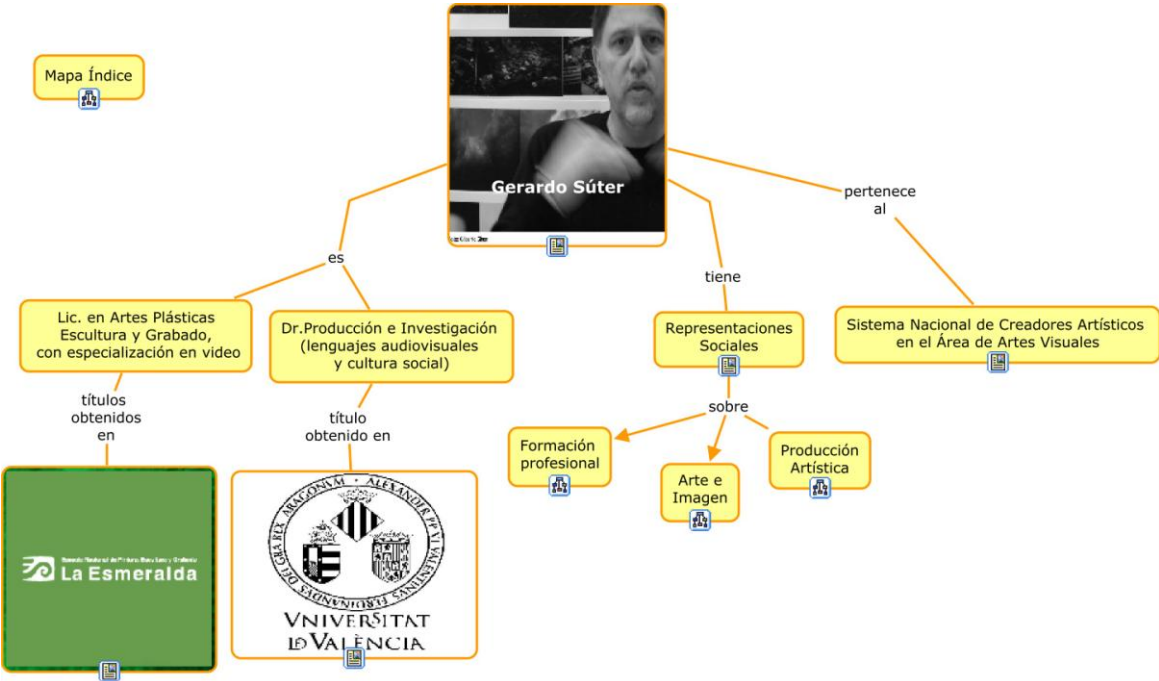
Mapa Índice

Gerardo Súter

es

Lic. en Artes Plásticas Escultura y Grabado, con especialización en video

títulos obtenidos en

Escuela Nacional de Pintura, Escultura y Grabado
La Esmeralda

Dr.Producción e Investigación (lenguajes audiovisuales y cultura social)

título obtenido en

ALEXANDER VI PONTIFEX MAXIMUS · FERDINANDUS DEI GRA REX ARAGONUM · VALENTINUS
VNIVERSITAT DE VALÈNCIA

tiene

Representaciones Sociales

sobre

Formación profesional

Arte e Imagen

Producción Artística

pertenece al

Sistema Nacional de Creadores Artísticos en el Área de Artes Visuales